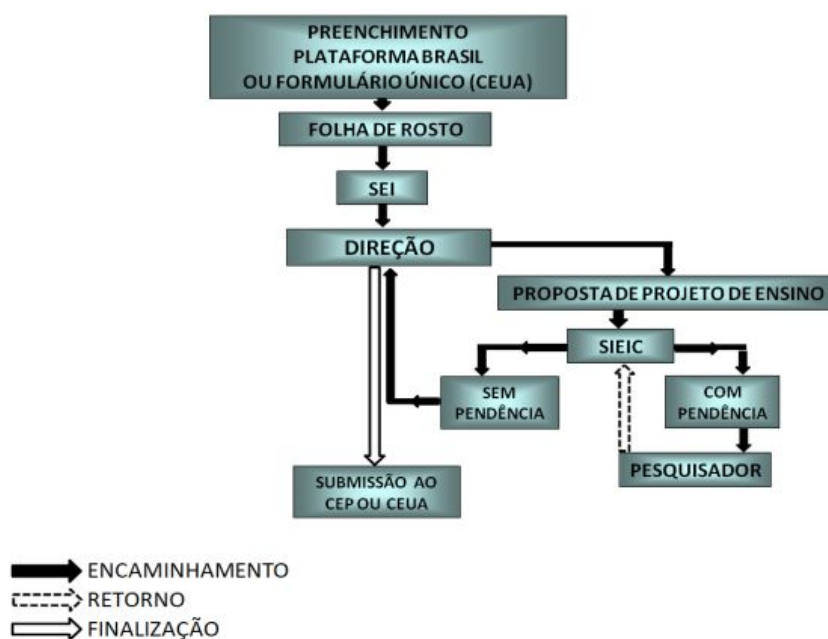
PREENCHIMENTO
PLATAFORMA BRASIL
OU FORMULÁRIO ÚNICO (CEUA)

FOLHA DE ROSTO

SEI

DIREÇÃO

PROPOSTA DE PROJETO DE ENSINO

SIEIC

SEM PENDÊNCIA

COM PENDÊNCIA

PESQUISADOR

SUBMISSÃO AO CEP OU CEUA

ENCAMINHAMENTO
RETORNO
FINALIZAÇÃO